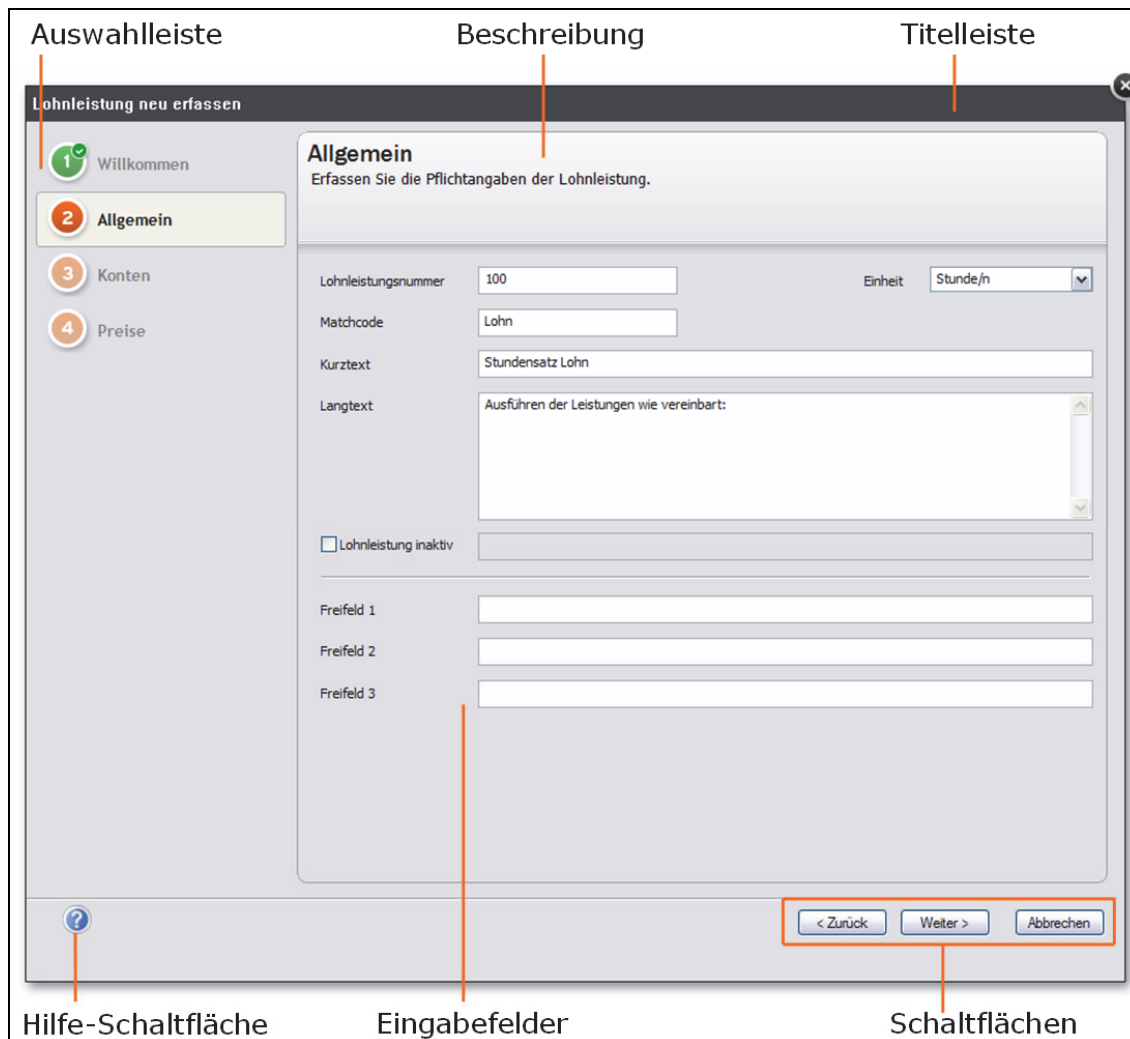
Auswahlleiste
Beschreibung
Titelleiste

Lohnleistung neu erfassen

1 Willkommen
2 Allgemein
3 Konten
4 Preise

Allgemein
Erfassen Sie die Pflichtangaben der Lohnleistung.

Lohnleistungsnummer 100
Einheit Stunde/n
Matchcode Lohn
Kurztext Stundensatz Lohn
Langtext Ausführen der Leistungen wie vereinbart:
Lohnleistung inaktiv
Freifeld 1
Freifeld 2
Freifeld 3

< Zurück
Weiter >
Abbrechen

Hilfe-Schaltfläche
Eingabefelder
Schaltflächen